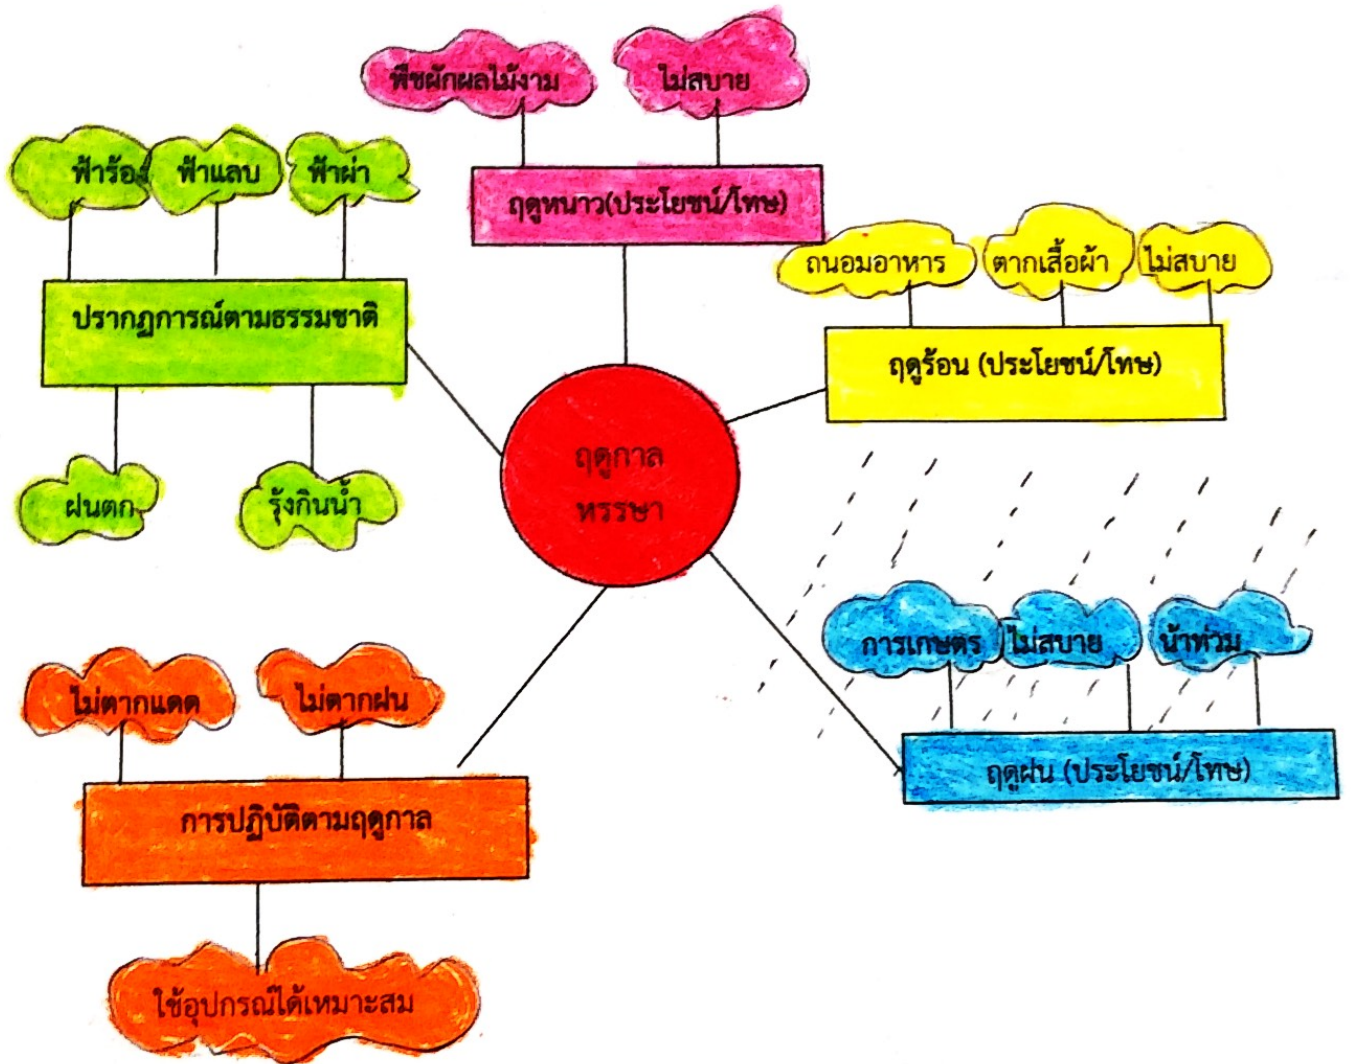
ฤดูกาลหรรษา

พืชผักผลไม้งาม
ไม่สบาย
ฤดูหนาว(ประโยชน์/โทษ)

ฟ้าร้อง
ฟ้าแลบ
ฟ้าผ่า
ปรากฏการณ์ตามธรรมชาติ
ฝนตก
รุ้งกินน้ำ

ถนอมอาหาร
ตากเสื้อผ้า
ไม่สบาย
ฤดูร้อน (ประโยชน์/โทษ)

การเกษตร
ไม่สบาย
น้ำท่วม
ฤดูฝน (ประโยชน์/โทษ)

ไม่ตากแดด
ไม่ตากฝน
การปฏิบัติตามฤดูกาล
ใช้อุปกรณ์ได้เหมาะสม